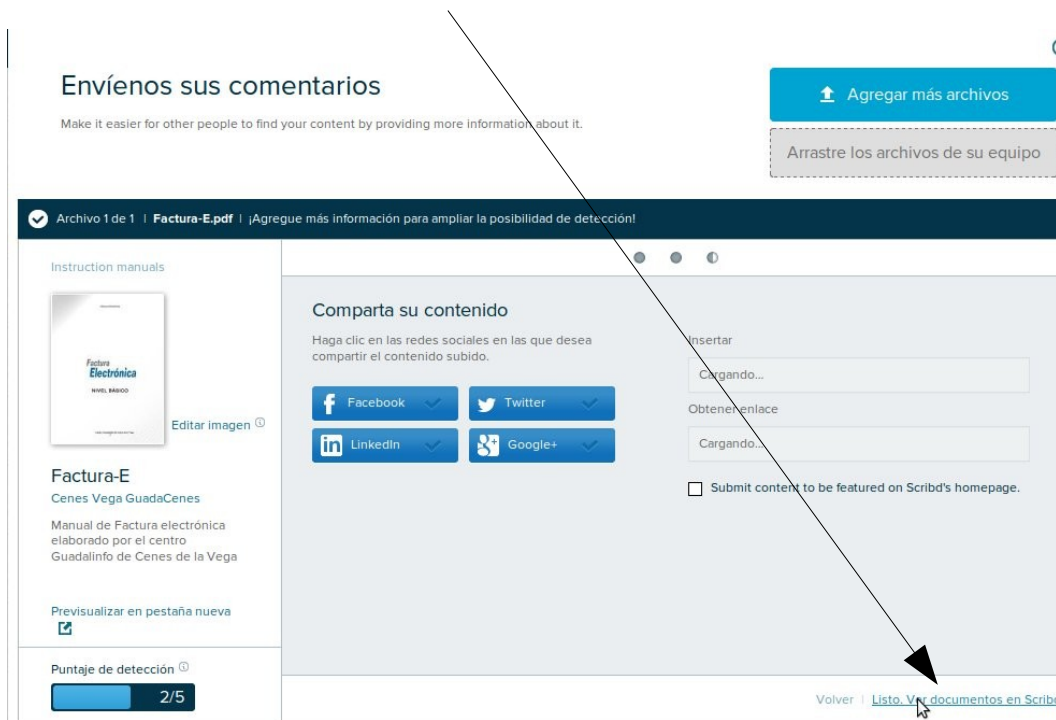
Envíenos sus comentarios

Make it easier for other people to find your content by providing more information about it.

Agregar más archivos

Arrastre los archivos de su equipo

Archivo 1 de 1 | Factura-E.pdf | ¡Agregue más información para ampliar la posibilidad de detección!

Instruction manuals

Factura Electrónica
NIVEL BÁSICO

Editar imagen

Factura-E
Cenes Vega GuadaCenes

Manual de Factura electrónica elaborado por el centro Guadalinfo de Cenes de la Vega

Previsualizar en pestaña nueva

Puntaje de detección

2/5

Comparta su contenido

Haga clic en las redes sociales en las que desea compartir el contenido subido.

Facebook
Twitter
LinkedIn
Google+

Insertar

Cargando...

Obtener enlace

Cargando...

Submit content to be featured on Scribd's homepage.

Volver | Listo. Ver documentos en Scrib